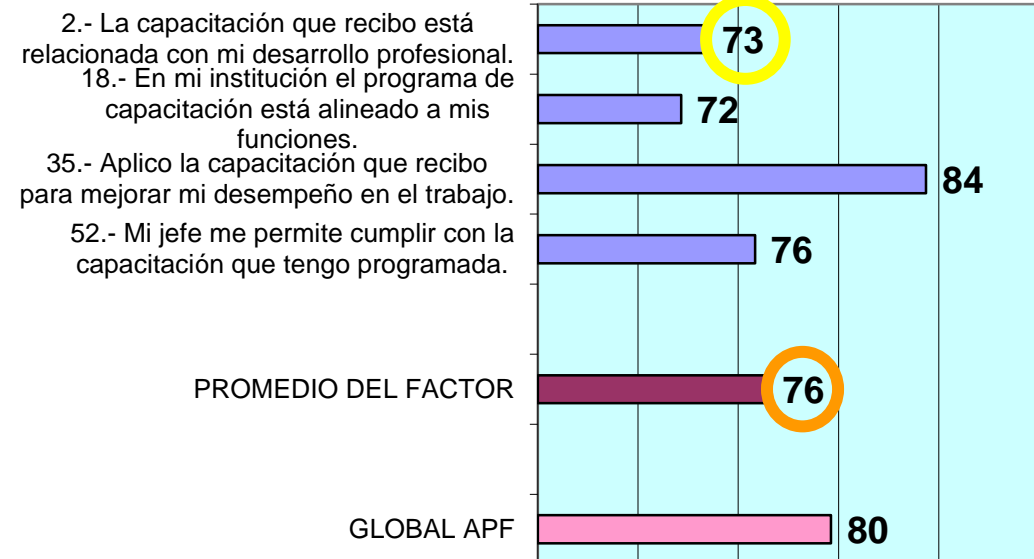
2.- La capacitación que recibo está relacionada con mi desarrollo profesional.

73

18.- En mi institución el programa de capacitación está alineado a mis funciones.

72

35.- Aplico la capacitación que recibo para mejorar mi desempeño en el trabajo.

84

52.- Mi jefe me permite cumplir con la capacitación que tengo programada.

76

PROMEDIO DEL FACTOR

76

GLOBAL APF

80